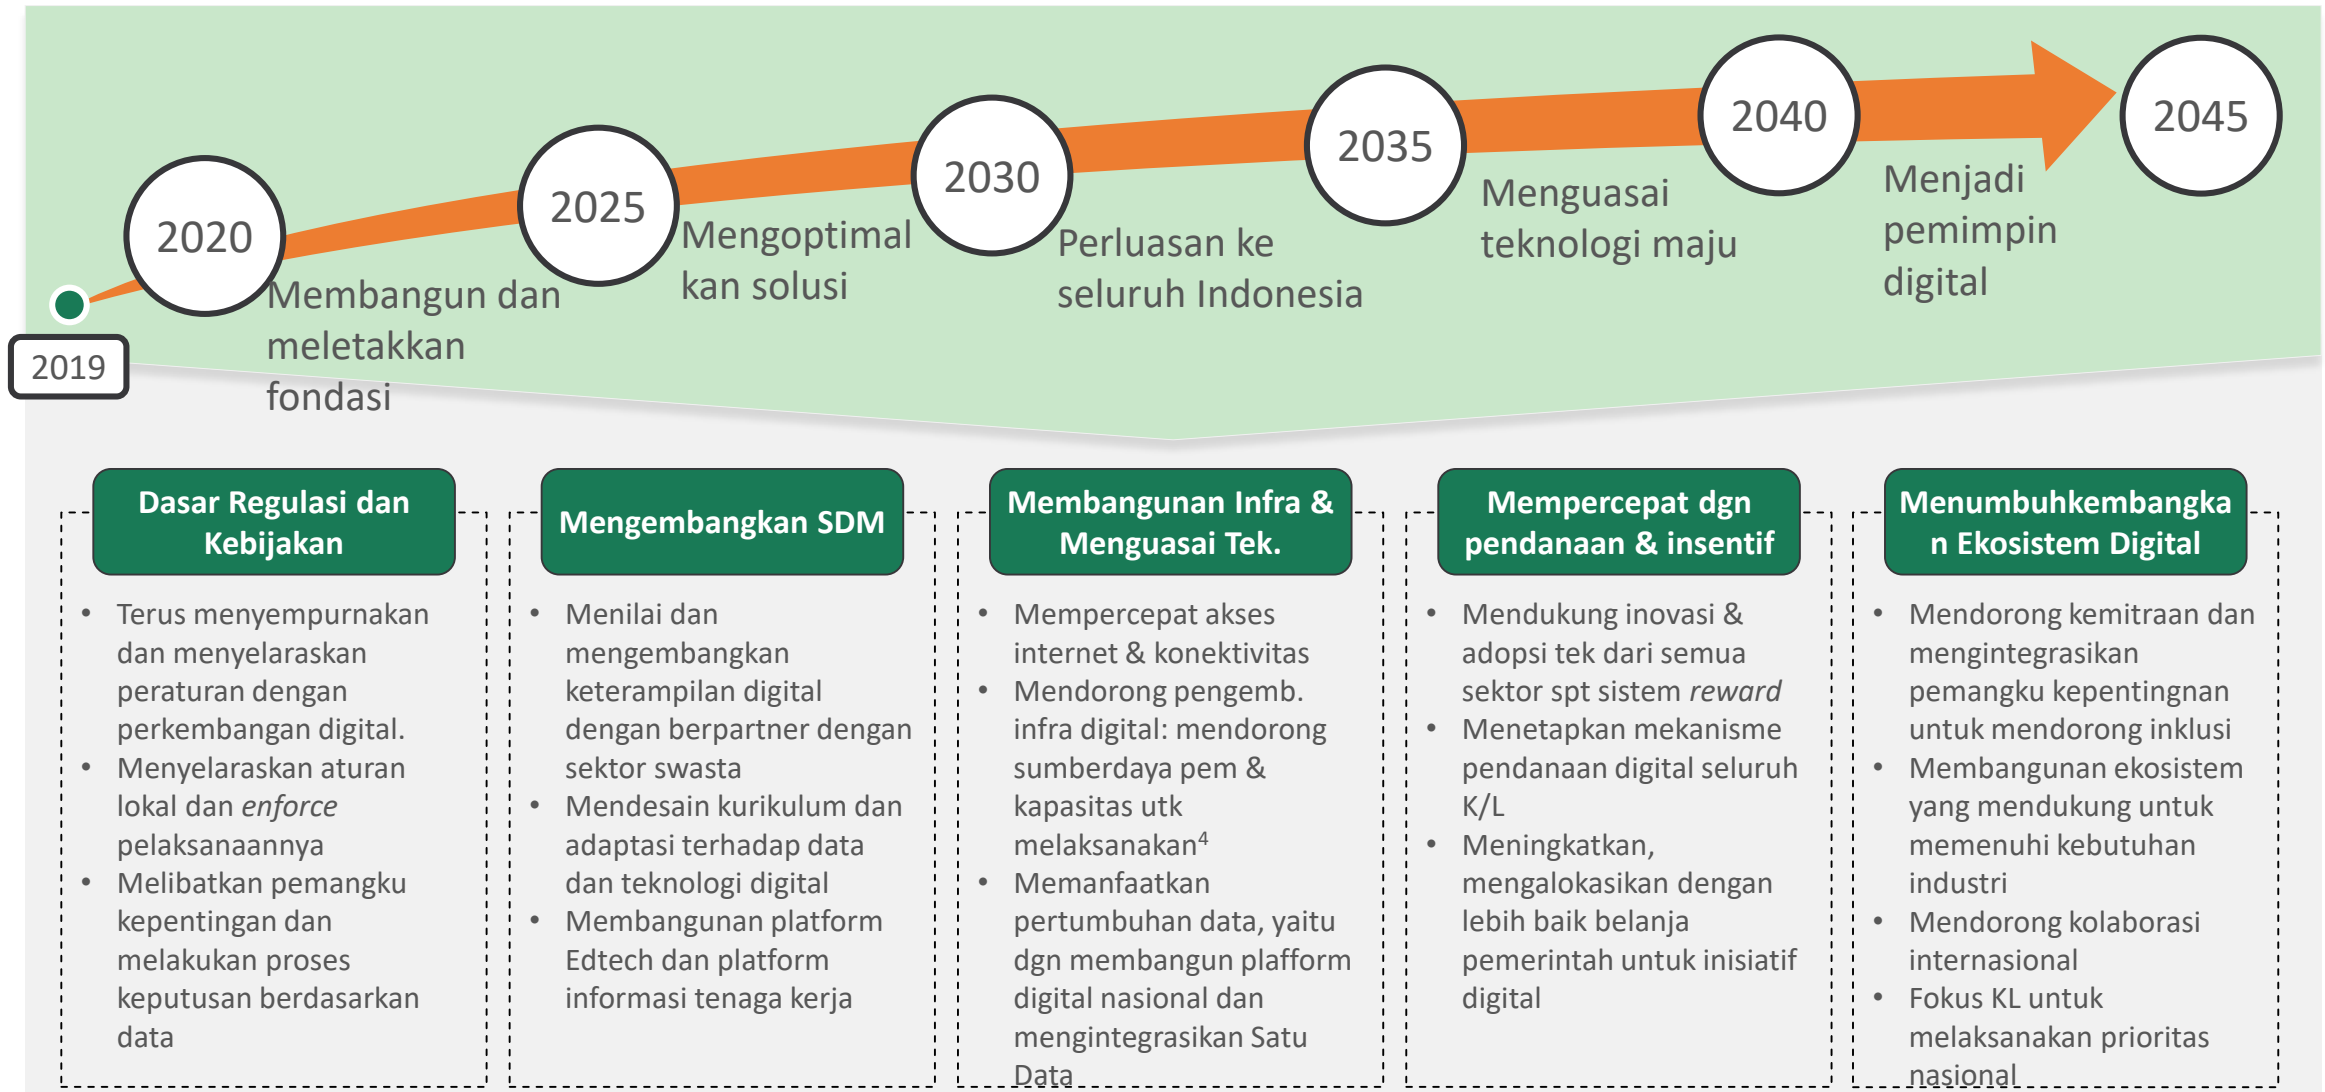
2019

2020

Membangun dan meletakkan fondasi

2025

Mengoptimalkan solusi

2030

Perluasan ke seluruh Indonesia

2035

Menguasai teknologi maju

2040

Menjadi pemimpin digital

2045

**Dasar Regulasi dan Kebijakan**

- Terus menyempurnakan dan menyelaraskan peraturan dengan perkembangan digital.
- Menyelaraskan aturan lokal dan *enforce* pelaksanaannya
- Melibatkan pemangku kepentingan dan melakukan proses keputusan berdasarkan data

**Mengembangkan SDM**

- Menilai dan mengembangkan keterampilan digital dengan berpartner dengan sektor swasta
- Mendesain kurikulum dan adaptasi terhadap data dan teknologi digital
- Membangunan platform Edtech dan platform informasi tenaga kerja

**Membangunan Infra & Menguasai Tek.**

- Mempercepat akses internet & konektivitas
- Mendorong pengemb. infra digital: mendorong sumberdaya pem & kapasitas utk melaksanakan$^4$
- Memanfaatkan pertumbuhan data, yaitu dgn membangun plafform digital nasional dan mengintegrasikan Satu Data

**Mempercepat dgn pendanaan & insentif**

- Mendukung inovasi & adopsi tek dari semua sektor spt sistem *reward*
- Menetapkan mekanisme pendanaan digital seluruh K/L
- Meningkatkan, mengalokasikan dengan lebih baik belanja pemerintah untuk inisiatif digital

**Menumbuhkembangkan Ekosistem Digital**

- Mendorong kemitraan dan mengintegrasikan pemangku kepentingnan untuk mendorong inklusi
- Membangunan ekosistem yang mendukung untuk memenuhi kebutuhan industri
- Mendorong kolaborasi internasional
- Fokus KL untuk melaksanakan prioritas nasional